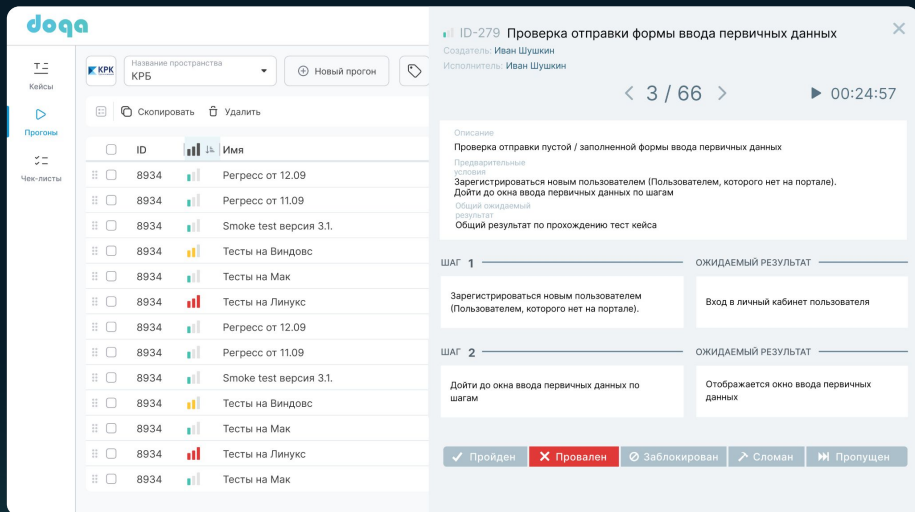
doqa

Кейсы
Прогоны
Чек-листы

КРК
Название пространства
КРБ
Новый прогон

Скопировать Удалить

| ID | Имя |
|---|---|
| 8934 | Регресс от 12.09 |
| 8934 | Регресс от 11.09 |
| 8934 | Smoke test версия 3.1. |
| 8934 | Тесты на Виндовс |
| 8934 | Тесты на Мак |
| 8934 | Тесты на Линукс |
| 8934 | Регресс от 12.09 |
| 8934 | Регресс от 11.09 |
| 8934 | Smoke test версия 3.1. |
| 8934 | Тесты на Виндовс |
| 8934 | Тесты на Мак |
| 8934 | Тесты на Линукс |
| 8934 | Тесты на Мак |

ID-279 Проверка отправки формы ввода первичных данных
Создатель: Иван Шушкин
Исполнитель: Иван Шушкин

3 / 66
00:24:57

Описание
Проверка отправки пустой / заполненной формы ввода первичных данных
Предварительные условия
Зарегистрироваться новым пользователем (Пользователем, которого нет на портале).
Дойти до окна ввода первичных данных по шагам
Общий ожидаемый результат
Общий результат по прохождению тест кейса

ШАГ 1
ОЖИДАЕМЫЙ РЕЗУЛЬТАТ
Зарегистрироваться новым пользователем (Пользователем, которого нет на портале).
Вход в личный кабинет пользователя

ШАГ 2
ОЖИДАЕМЫЙ РЕЗУЛЬТАТ
Дойти до окна ввода первичных данных по шагам
Отображается окно ввода первичных данных

Пройден
Провален
Заблокирован
Сломан
Пропущен